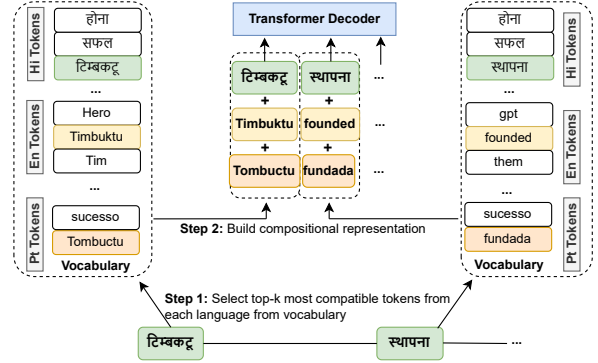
Hi Tokens
होना
सफल
टिम्बकटू
En Tokens
Hero
Timbuktu
Tim
...
Pt Tokens
sucesso
Tombuctu
Vocabulary

Transformer Decoder

टिम्बकटू
+
Timbuktu
+
Tombuctu

स्थापना
+
founded
+
fundada

...
...
...

Vocabulary
होना
सफल
स्थापना
Hi Tokens
gpt
founded
them
...
En Tokens
sucesso
fundada
Pt Tokens
Vocabulary

Step 2: Build compositional representation

Step 1: Select top-k most compatible tokens from each language from vocabulary

टिम्बकटू
स्थापना
...